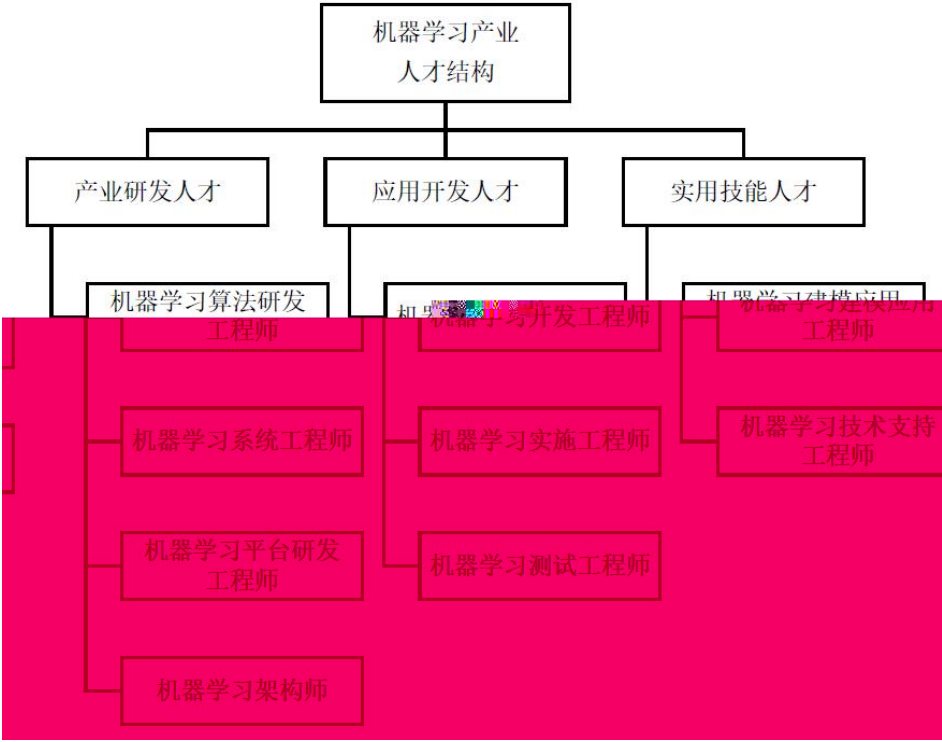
机器学习产业人才结构

产业研发人才

应用开发人才

实用技能人才

机器学习算法研发工程师

机器学习系统工程师

机器学习平台研发工程师

机器学习架构师

机器学习开发工程师

机器学习实施工程师

机器学习测试工程师

机器学习建模应用工程师

机器学习技术支持工程师